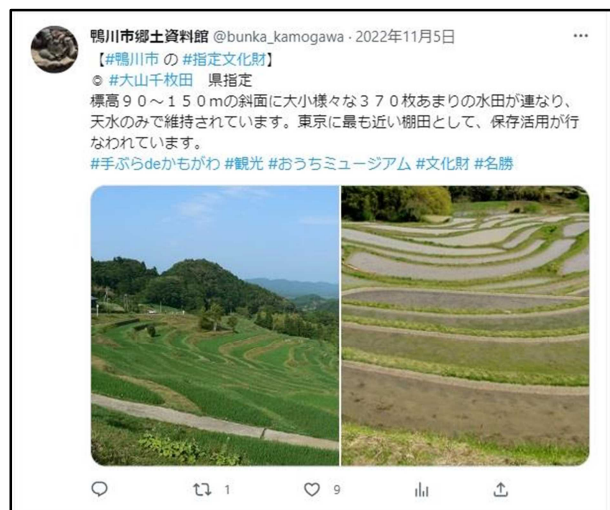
鴨川市郷土資料館 @bunka_kamogawa · 2022年11月5日

【#鴨川市 の #指定文化財】
◎ #大山千枚田　県指定
標高９０～１５０ｍの斜面に大小様々な３７０枚あまりの水田が連なり、天水のみで維持されています。東京に最も近い棚田として、保存活用が行なわれています。
#手ぶらdeかもがわ #観光 #おうちミュージアム #文化財 #名勝

1　9